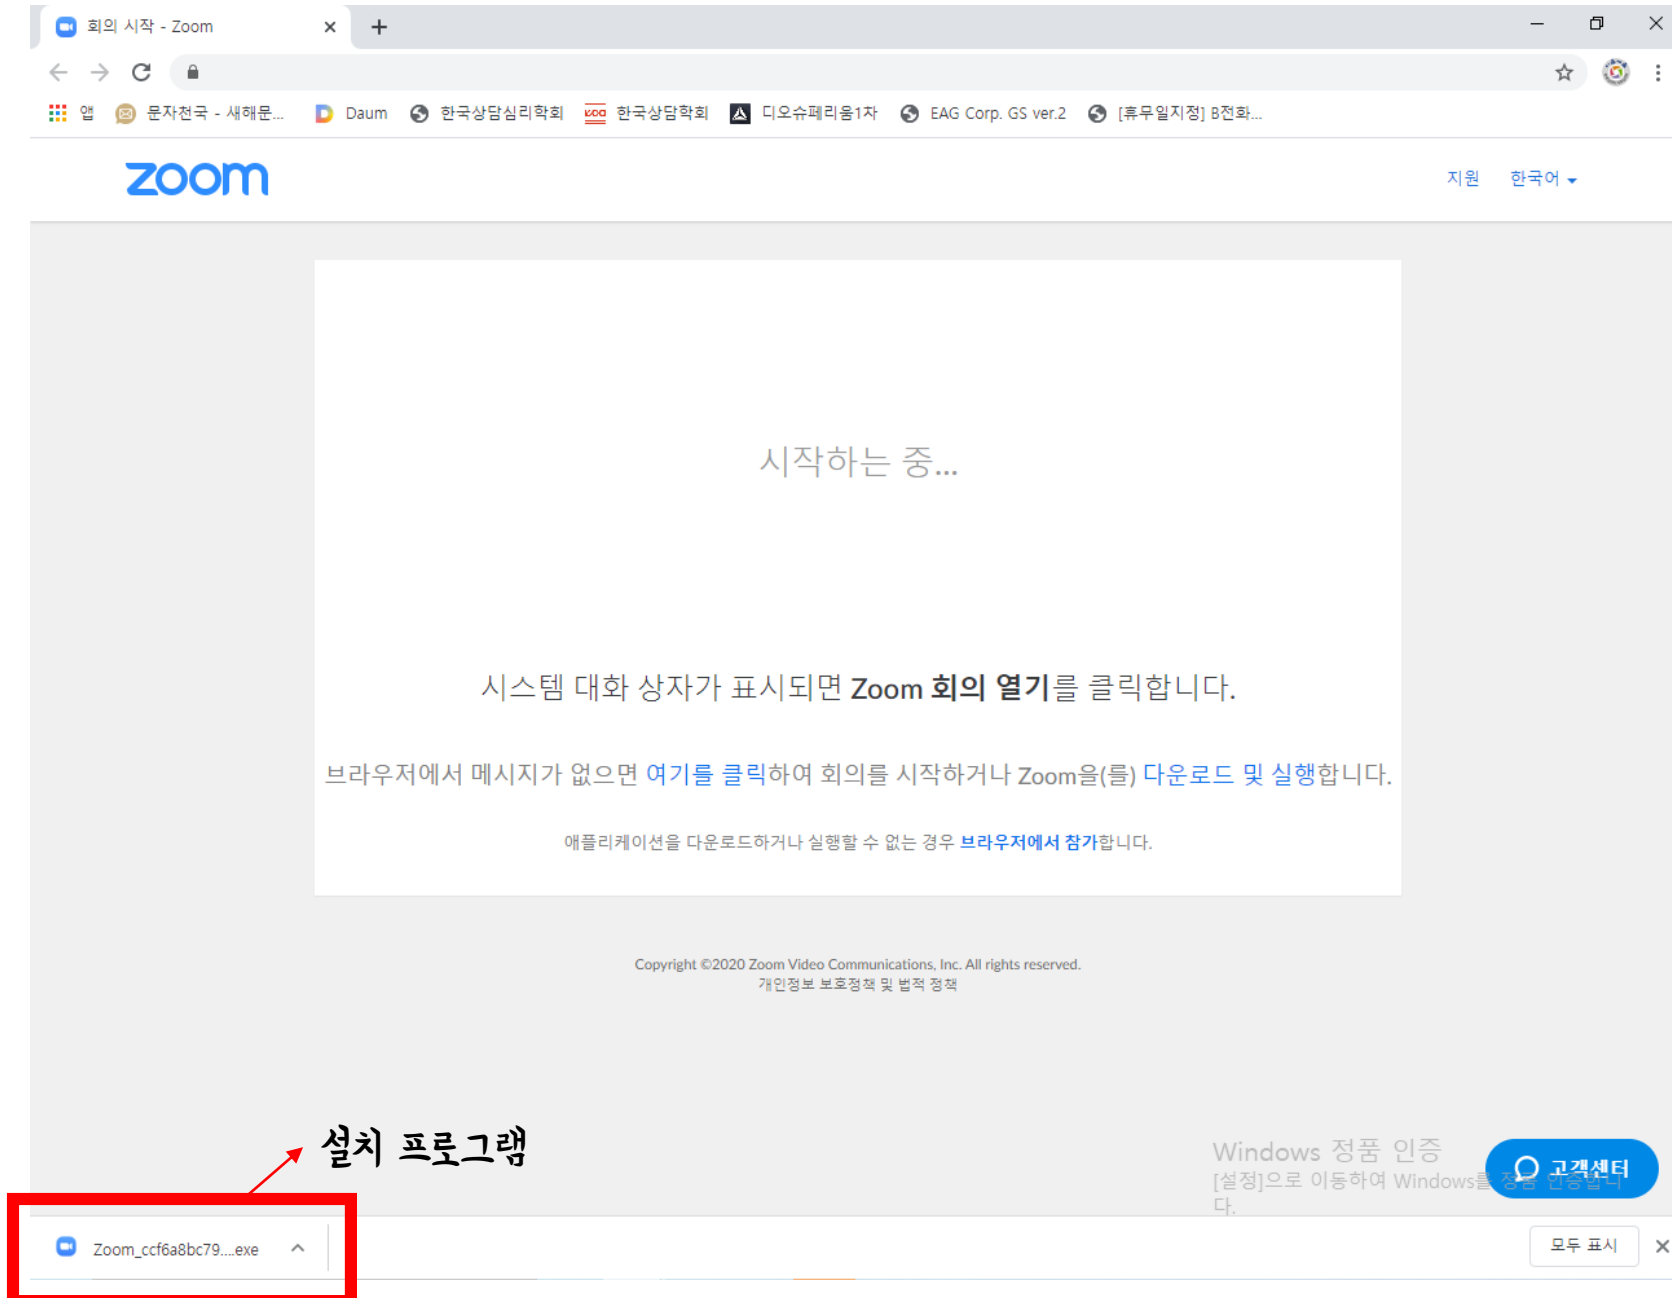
회의 시작 - Zoom

앱 문자천국 - 새해문... Daum 한국상담심리학회 한국상담학회 디오슈페리움1차 EAG Corp. GS ver.2 [휴무일지정] B전화...

zoom

지원 한국어

시작하는 중...

시스템 대화 상자가 표시되면 Zoom **회의 열기**를 클릭합니다.

브라우저에서 메시지가 없으면 여기를 클릭하여 회의를 시작하거나 Zoom을(를) 다운로드 및 실행합니다.

애플리케이션을 다운로드하거나 실행할 수 없는 경우 **브라우저에서 참가**합니다.

Copyright ©2020 Zoom Video Communications, Inc. All rights reserved.
개인정보 보호정책 및 법적 정책

설치 프로그램

Windows 정품 인증
[설정]으로 이동하여 Windows를 정품 인증합니다.

고객센터

Zoom_ccf6a8bc79....exe

모두 표시